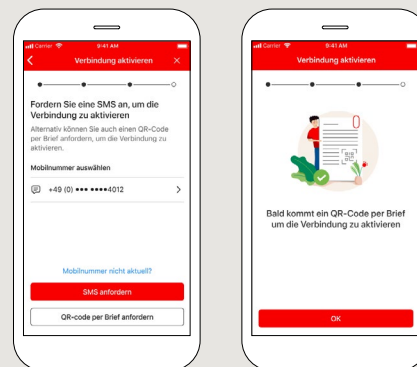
Carrier 9:41 AM

Verbindung aktivieren

Fordern Sie eine SMS an, um die Verbindung zu aktivieren

Alternativ können Sie auch einen QR-Code per Brief anfordern, um die Verbindung zu aktivieren.

Mobilnummer auswählen

+49 (0) ••• ••••4012

Mobilnummer nicht aktuell?

SMS anfordern

QR-code per Brief anfordern

Carrier 9:41 AM

Verbindung aktivieren

Bald kommt ein QR-Code per Brief um die Verbindung zu aktivieren

OK